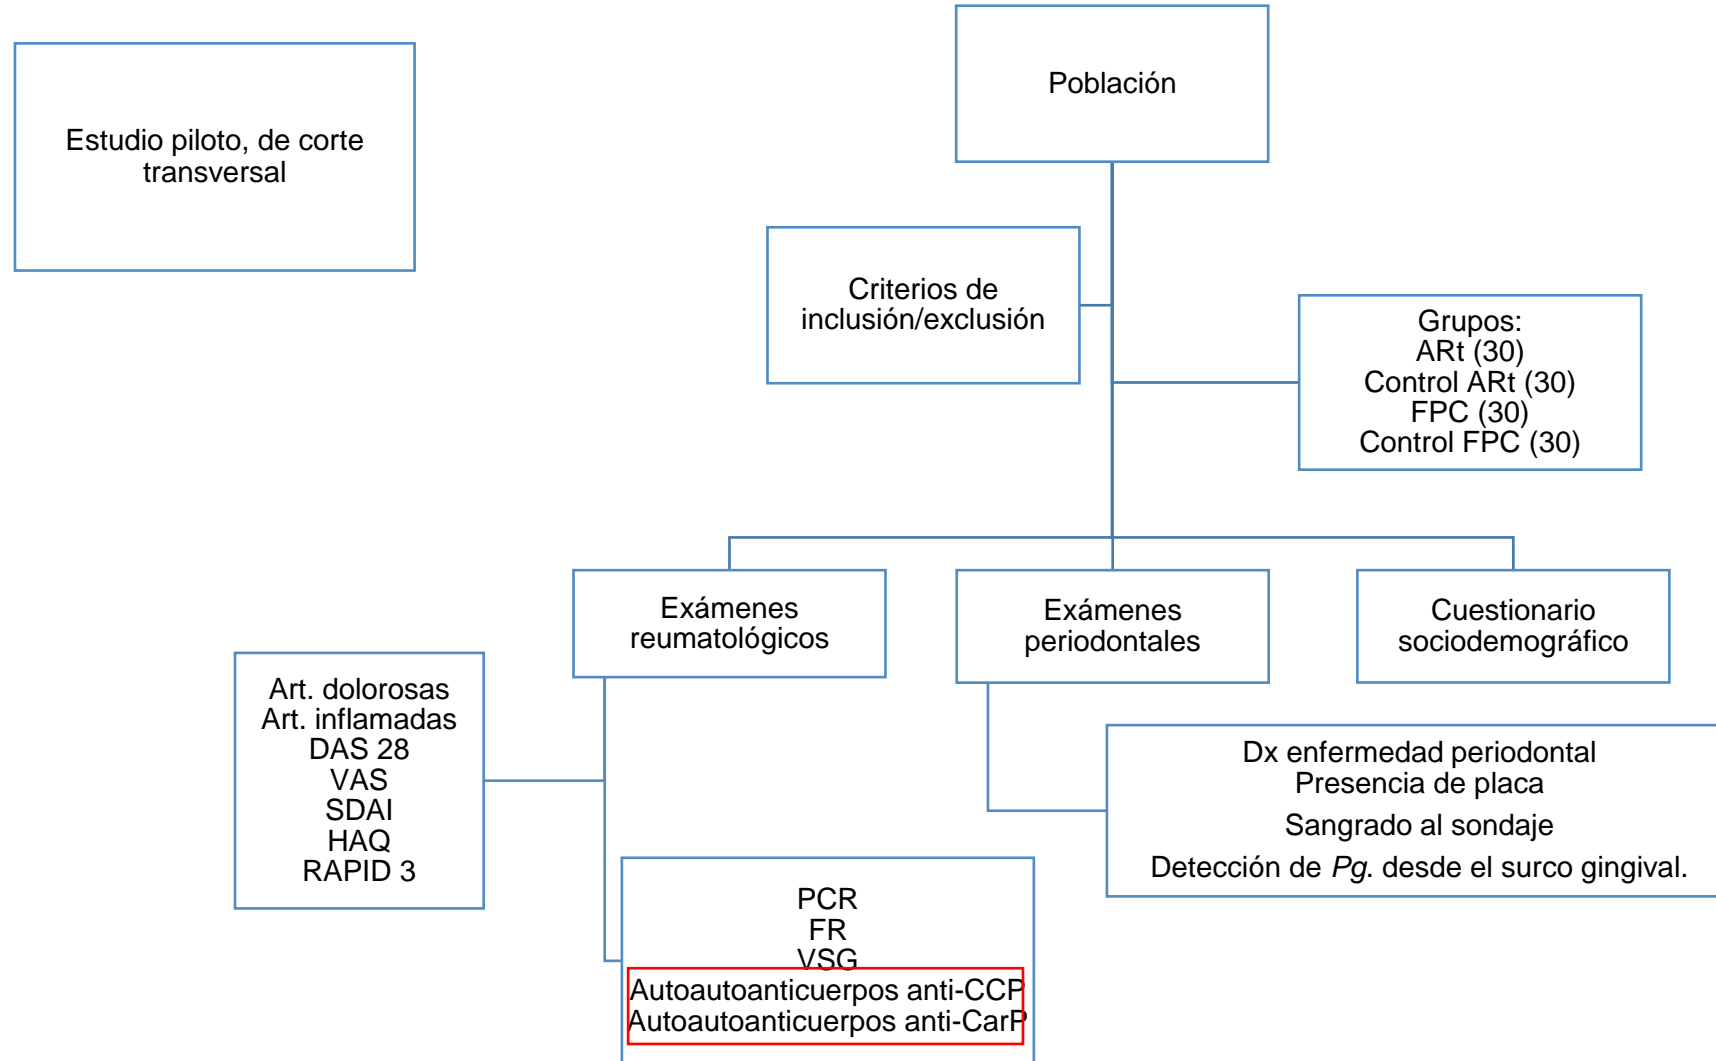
Estudio piloto, de corte transversal

Población

Criterios de inclusión/exclusión

Grupos:
ARt (30)
Control ARt (30)
FPC (30)
Control FPC (30)

Exámenes reumatológicos

Exámenes periodontales

Cuestionario sociodemográfico

Art. dolorosas
Art. inflamadas
DAS 28
VAS
SDAI
HAQ
RAPID 3

Dx enfermedad periodontal
Presencia de placa
Sangrado al sondaje
Detección de *Pg*. desde el surco gingival.

PCR
FR
VSG
Autoautoanticuerpos anti-CCP
Autoautoanticuerpos anti-CarP